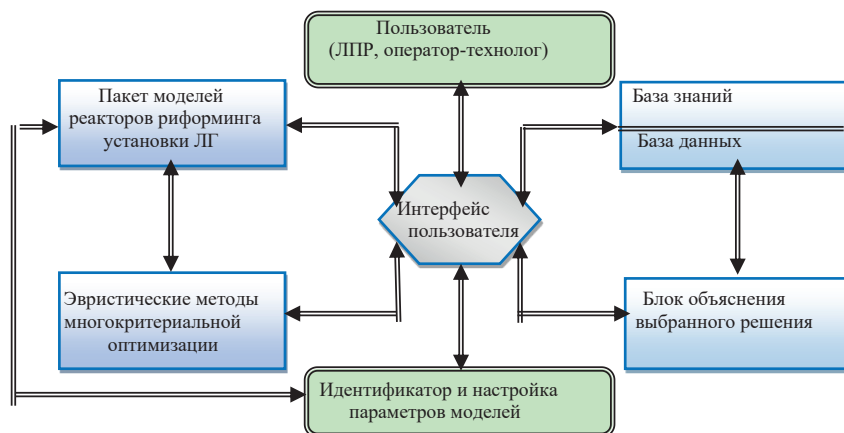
Пользователь
(ЛПР, оператор-технолог)

Пакет моделей реакторов риформинга установки ЛГ

База знаний

База данных

Интерфейс пользователя

Эвристические методы многокритериальной оптимизации

Блок объяснения выбранного решения

Идентификатор и настройка параметров моделей